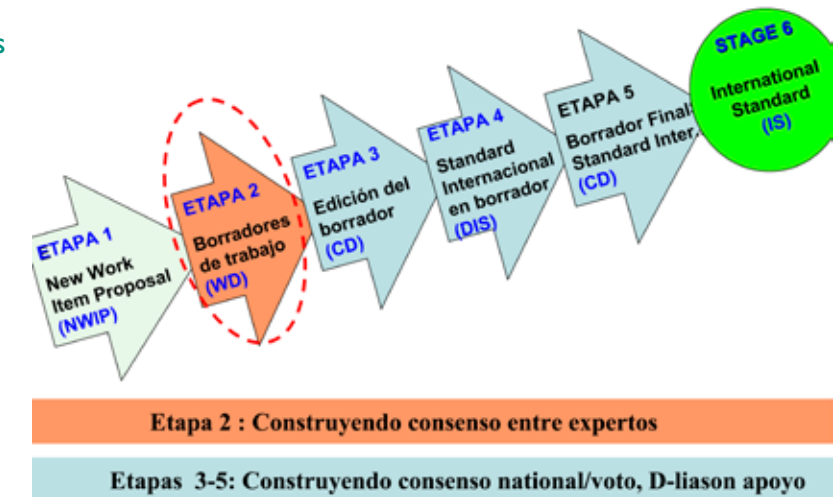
s

ETAPA 1
New Work Item Proposal
(NWIP)

ETAPA 2
Borradores de trabajo
(WD)

ETAPA 3
Edición del borrador
(CD)

ETAPA 4
Standard Internacional en borrador
(DIS)

ETAPA 5
Borrador Final Standard Inter.
(CD)

STAGE 6
International Standard
(IS)

Etapa 2 : Construyendo consenso entre expertos

Etapas 3-5: Construyendo consenso national/voto, D-liason apoyo